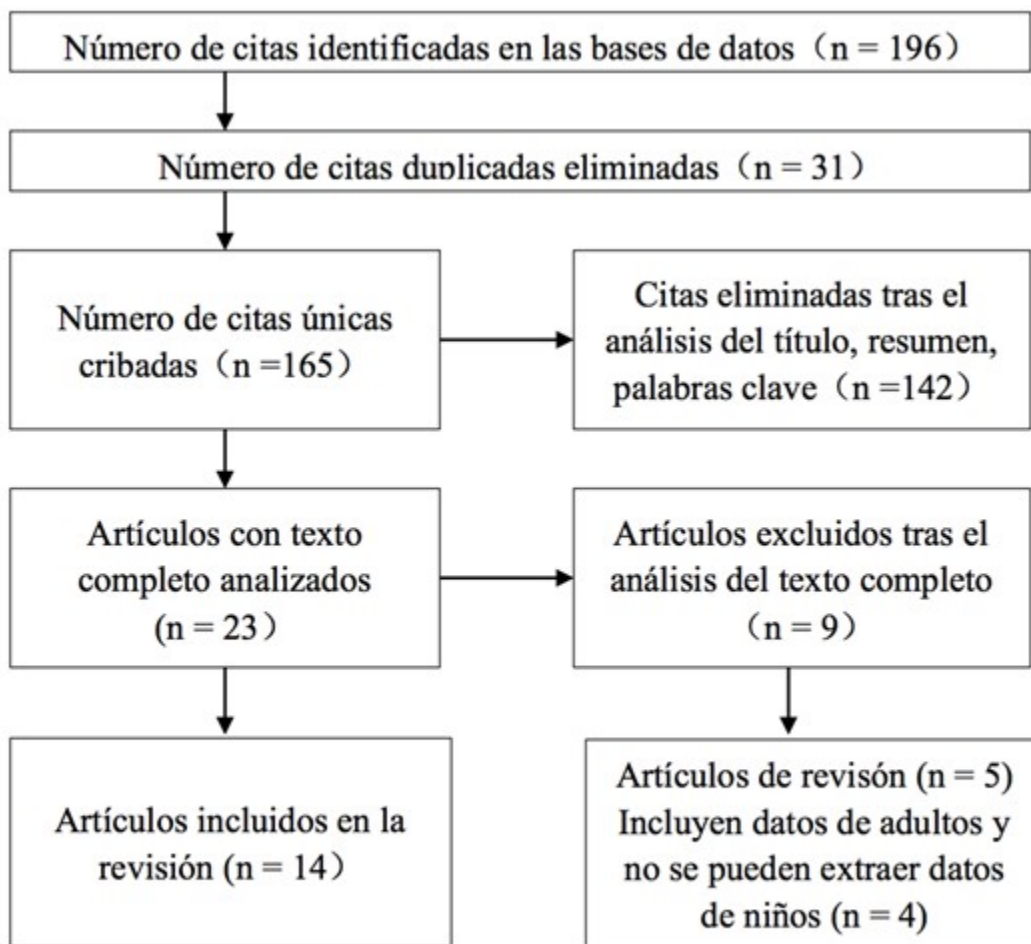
Número de citas identificadas en las bases de datos（n = 196）

Número de citas duplicadas eliminadas（n = 31）

Número de citas únicas cribadas（n =165）

Citas eliminadas tras el análisis del título, resumen, palabras clave（n =142）

Artículos con texto completo analizados (n = 23）

Artículos excluidos tras el análisis del texto completo （n = 9）

Artículos incluidos en la revisión (n = 14）

Artículos de revisón (n = 5) Incluyen datos de adultos y no se pueden extraer datos de niños (n = 4)